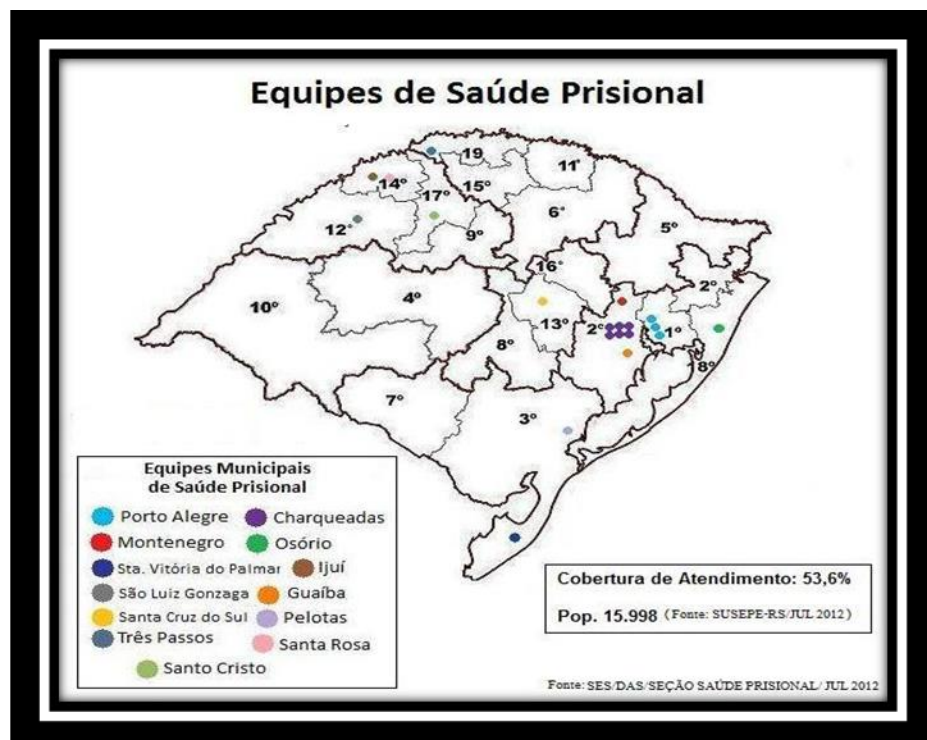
Equipes de Saúde Prisional

19
11ª
14º
15º
17º
6º
12º
9º
5º
16º
2º
10º
4º
13º
2º
1º
8º
18º
7º
3º

Equipes Municipais de Saúde Prisional

Porto Alegre
Charqueadas
Montenegro
Osório
Sta. Vitória do Palmar
Ijuí
São Luiz Gonzaga
Guaíba
Santa Cruz do Sul
Pelotas
Três Passos
Santa Rosa
Santo Cristo

Cobertura de Atendimento: 53,6%

Pop. 15.998 (Fonte: SUSEPE-RS/JUL 2012)

Fonte: SES/DAS/SEÇÃO SAÚDE PRISIONAL/ JUL 2012